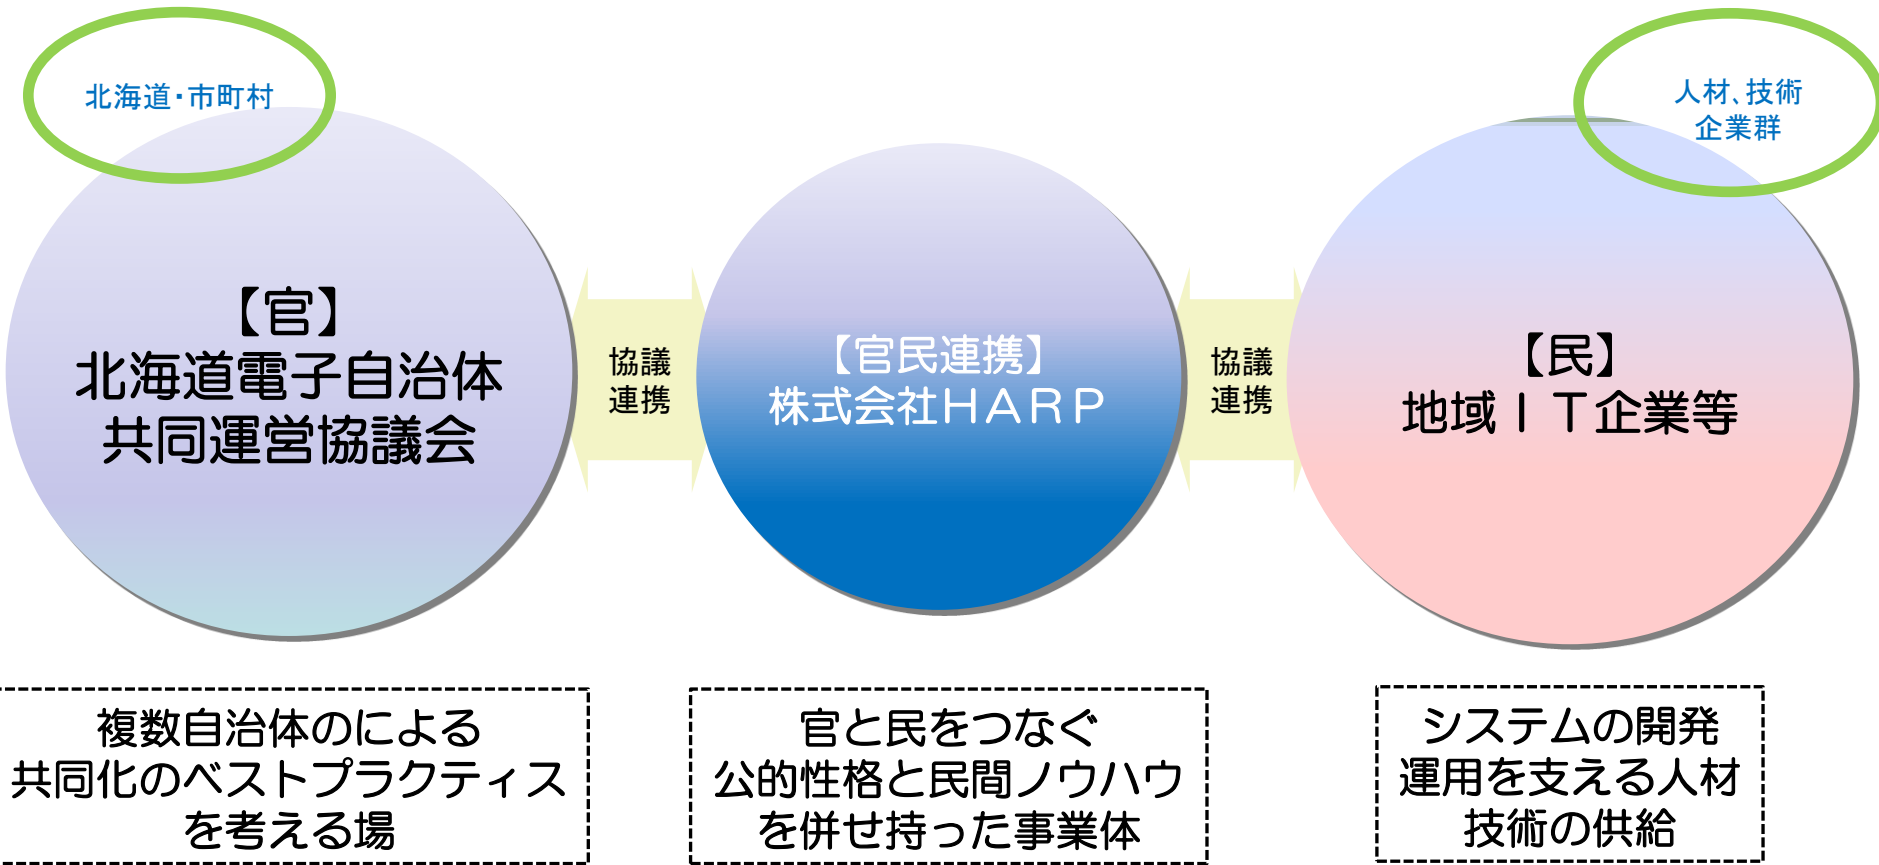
北海道・市町村

【官】
北海道電子自治体
共同運営協議会

協議
連携

【官民連携】
株式会社HARP

協議
連携

人材、技術
企業群

【民】
地域ＩＴ企業等

複数自治体のによる
共同化のベストプラクティス
を考える場

官と民をつなぐ
公的性格と民間ノウハウ
を併せ持った事業体

システムの開発
運用を支える人材
技術の供給